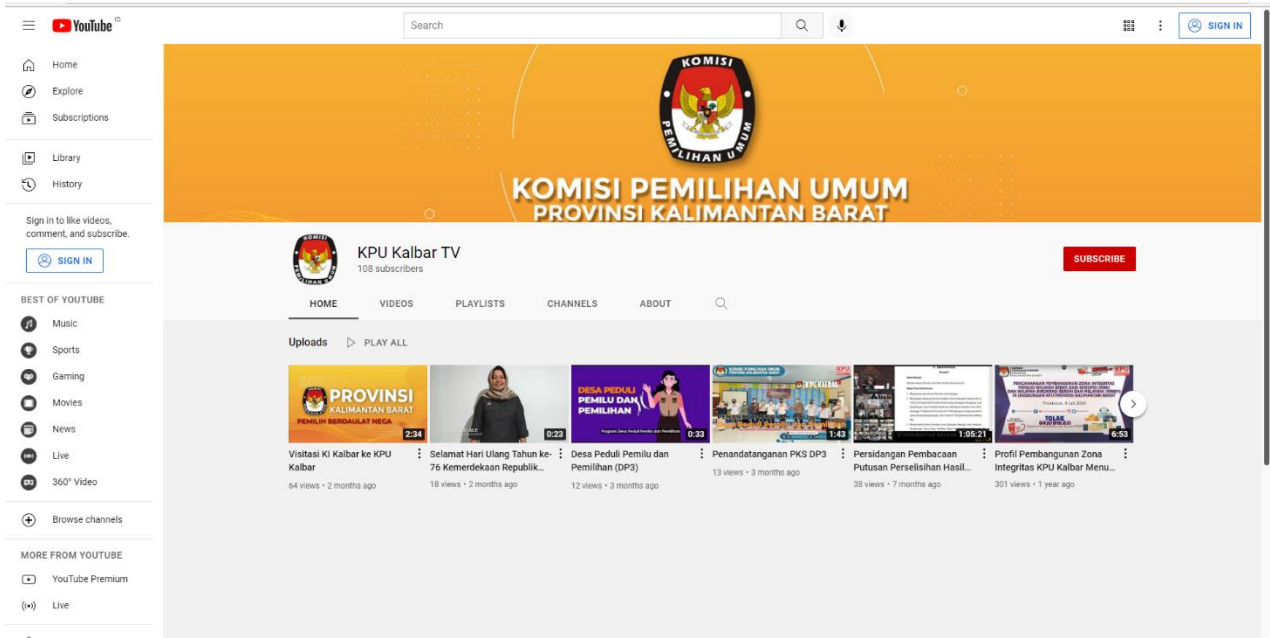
YouTube ID

Search

SIGN IN

Home
Explore
Subscriptions

Library
History

Sign in to like videos, comment, and subscribe.

SIGN IN

BEST OF YOUTUBE
Music
Sports
Gaming
Movies
News
Live
360° Video

Browse channels

MORE FROM YOUTUBE
YouTube Premium
Live

KOMISI
PEMILIHAN UMUM

KOMISI PEMILIHAN UMUM
PROVINSI KALIMANTAN BARAT

KPU Kalbar TV
108 subscribers

SUBSCRIBE

HOME VIDEOS PLAYLISTS CHANNELS ABOUT

Uploads PLAY ALL

PROVINSI
KALIMANTAN BARAT
PEMILIH BERDAULAT NEGA
2:34
Visitasi KI Kalbar ke KPU Kalbar
64 views • 2 months ago

0:23
Selamat Hari Ulang Tahun ke-76 Kemerdekaan Republik...
18 views • 2 months ago

DESA PEDULI PEMILU DAN PEMILIHAN
Program Desa Peduli Pemilu dan Pemilihan
0:33
Desa Peduli Pemilu dan Pemilihan (DP3)
12 views • 3 months ago

1:43
Penandatanganan PKS DP3
13 views • 3 months ago

1:05:21
Persidangan Pembacaan Putusan Perselisihan Hasil...
38 views • 7 months ago

TOLAK GRATIFIKASI
6:53
Profil Pembangunan Zona Integritas KPU Kalbar Menu...
301 views • 1 year ago